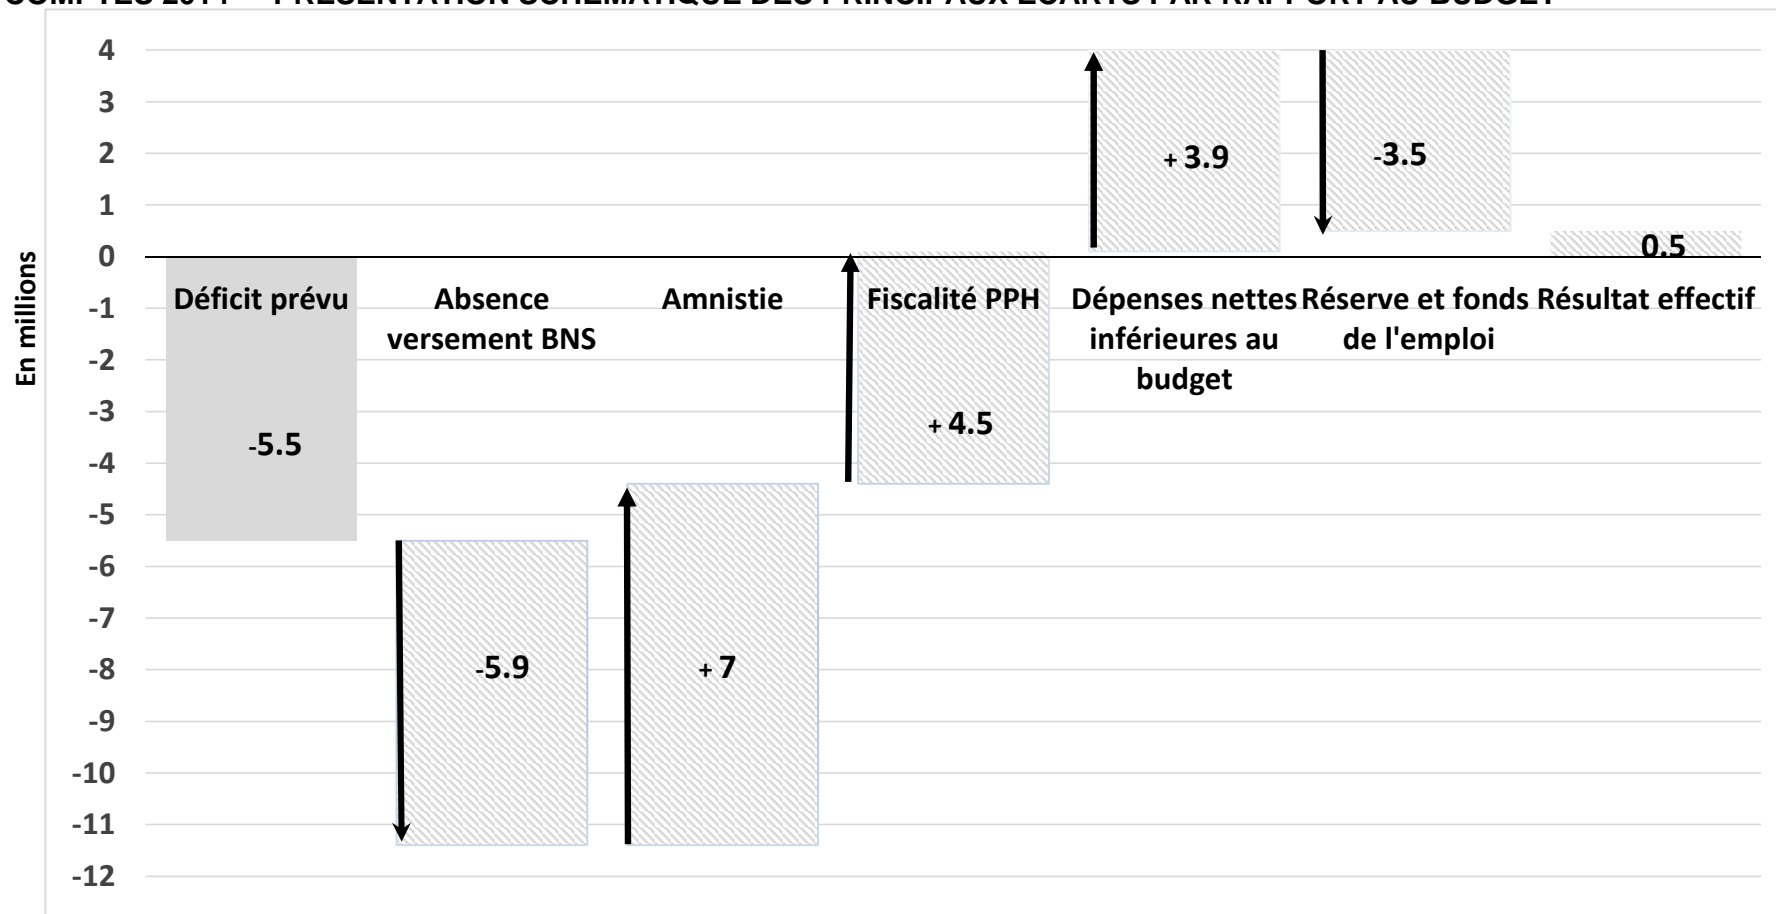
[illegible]

En millions

4
3
2
1
0
-1
-2
-3
-4
-5
-6
-7
-8
-9
-10
-11
-12

Déficit prévu
-5.5

Absence versement BNS
-5.9

Amnistie
+ 7

Fiscalité PPH
+ 4.5

Dépenses nettes inférieures au budget
+ 3.9

Réserve et fonds de l'emploi
-3.5

Résultat effectif
0.5